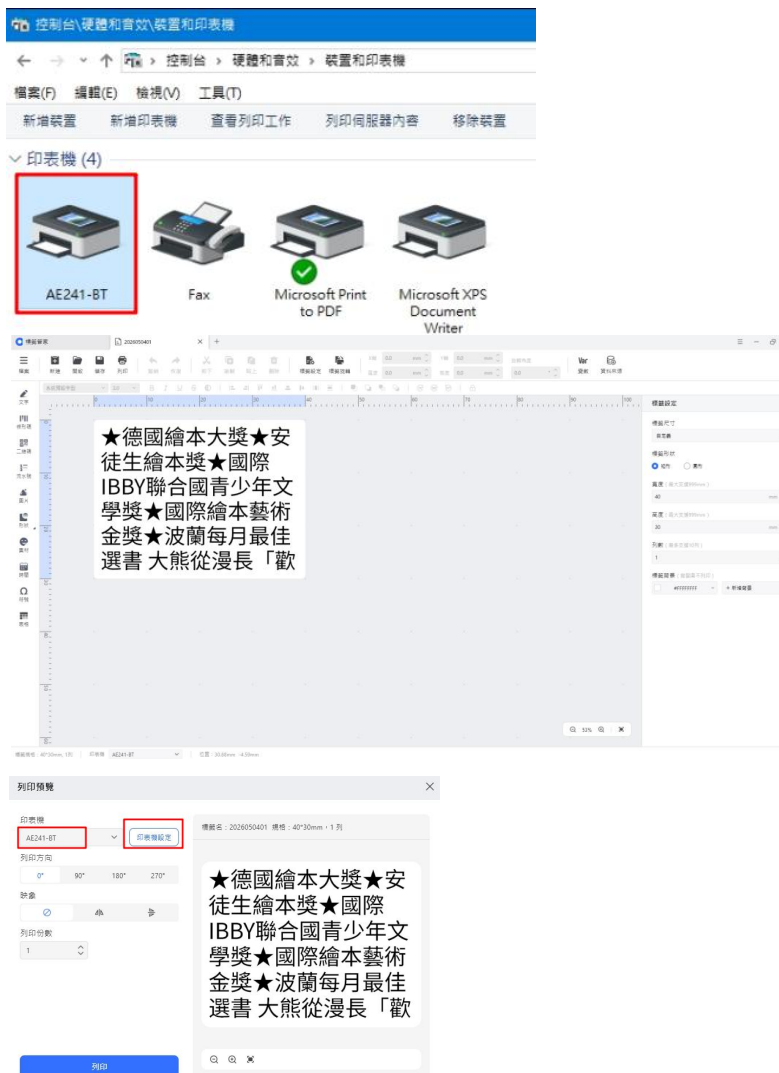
控制台\硬體和音效\裝置和印表機

← → ˅ ↑ 控制台 › 硬體和音效 › 裝置和印表機

檔案(F) 編輯(E) 檢視(V) 工具(T)

新增裝置 新增印表機 查看列印工作 列印伺服器內容 移除裝置

印表機 (4)

AE241-BT

Fax

Microsoft Print to PDF

Microsoft XPS Document Writer

2026050401

★德國繪本大獎★安徒生繪本獎★國際IBBY聯合國青少年文學獎★國際繪本藝術金獎★波蘭每月最佳選書 大熊從漫長「歡

標籤設定

AE241-BT

列印預覽

印表機

AE241-BT

印表機設定

列印方向

0° 90° 180° 270°

鏡像

列印份數

1

標籤名：2026050401 規格：40*30mm，1 列

★德國繪本大獎★安徒生繪本獎★國際IBBY聯合國青少年文學獎★國際繪本藝術金獎★波蘭每月最佳選書 大熊從漫長「歡

列印